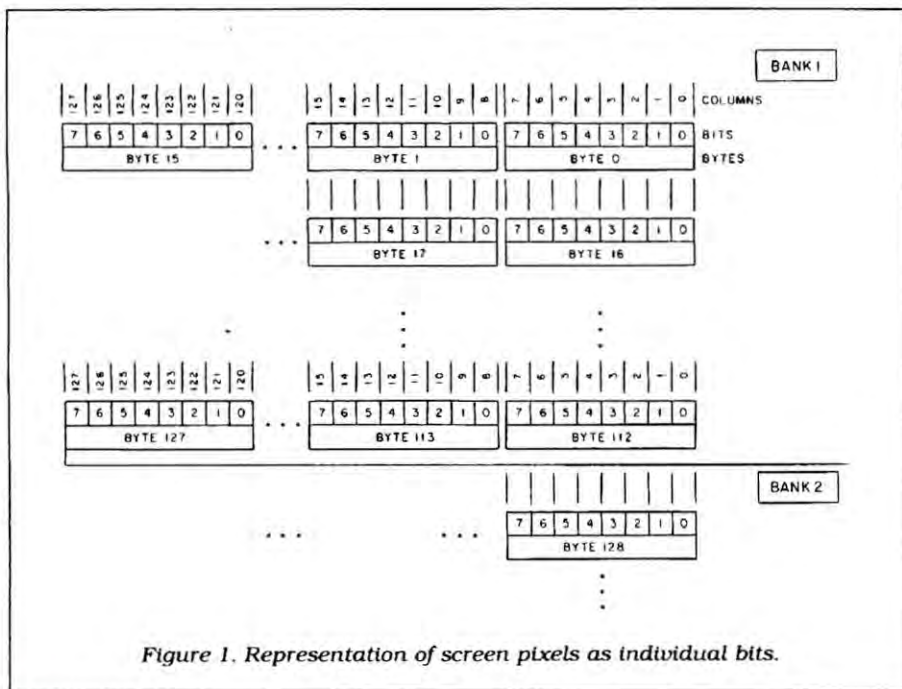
BANK 1

127 126 125 124 123 122 121 120

15 14 13 12 11 10 9 8

7 6 5 4 3 2 1 0 COLUMNS

7 6 5 4 3 2 1 0

BYTE 15

. . .

7 6 5 4 3 2 1 0

BYTE 1

7 6 5 4 3 2 1 0 BITS

BYTE 0 BYTES

. . .

7 6 5 4 3 2 1 0

BYTE 17

7 6 5 4 3 2 1 0

BYTE 16

127 126 125 124 123 122 121 120

15 14 13 12 11 10 9 8

7 6 5 4 3 2 1 0

7 6 5 4 3 2 1 0

BYTE 127

. . .

7 6 5 4 3 2 1 0

BYTE 113

7 6 5 4 3 2 1 0

BYTE 112

BANK 2

. . .

. . .

7 6 5 4 3 2 1 0

BYTE 128

Figure 1. Representation of screen pixels as individual bits.